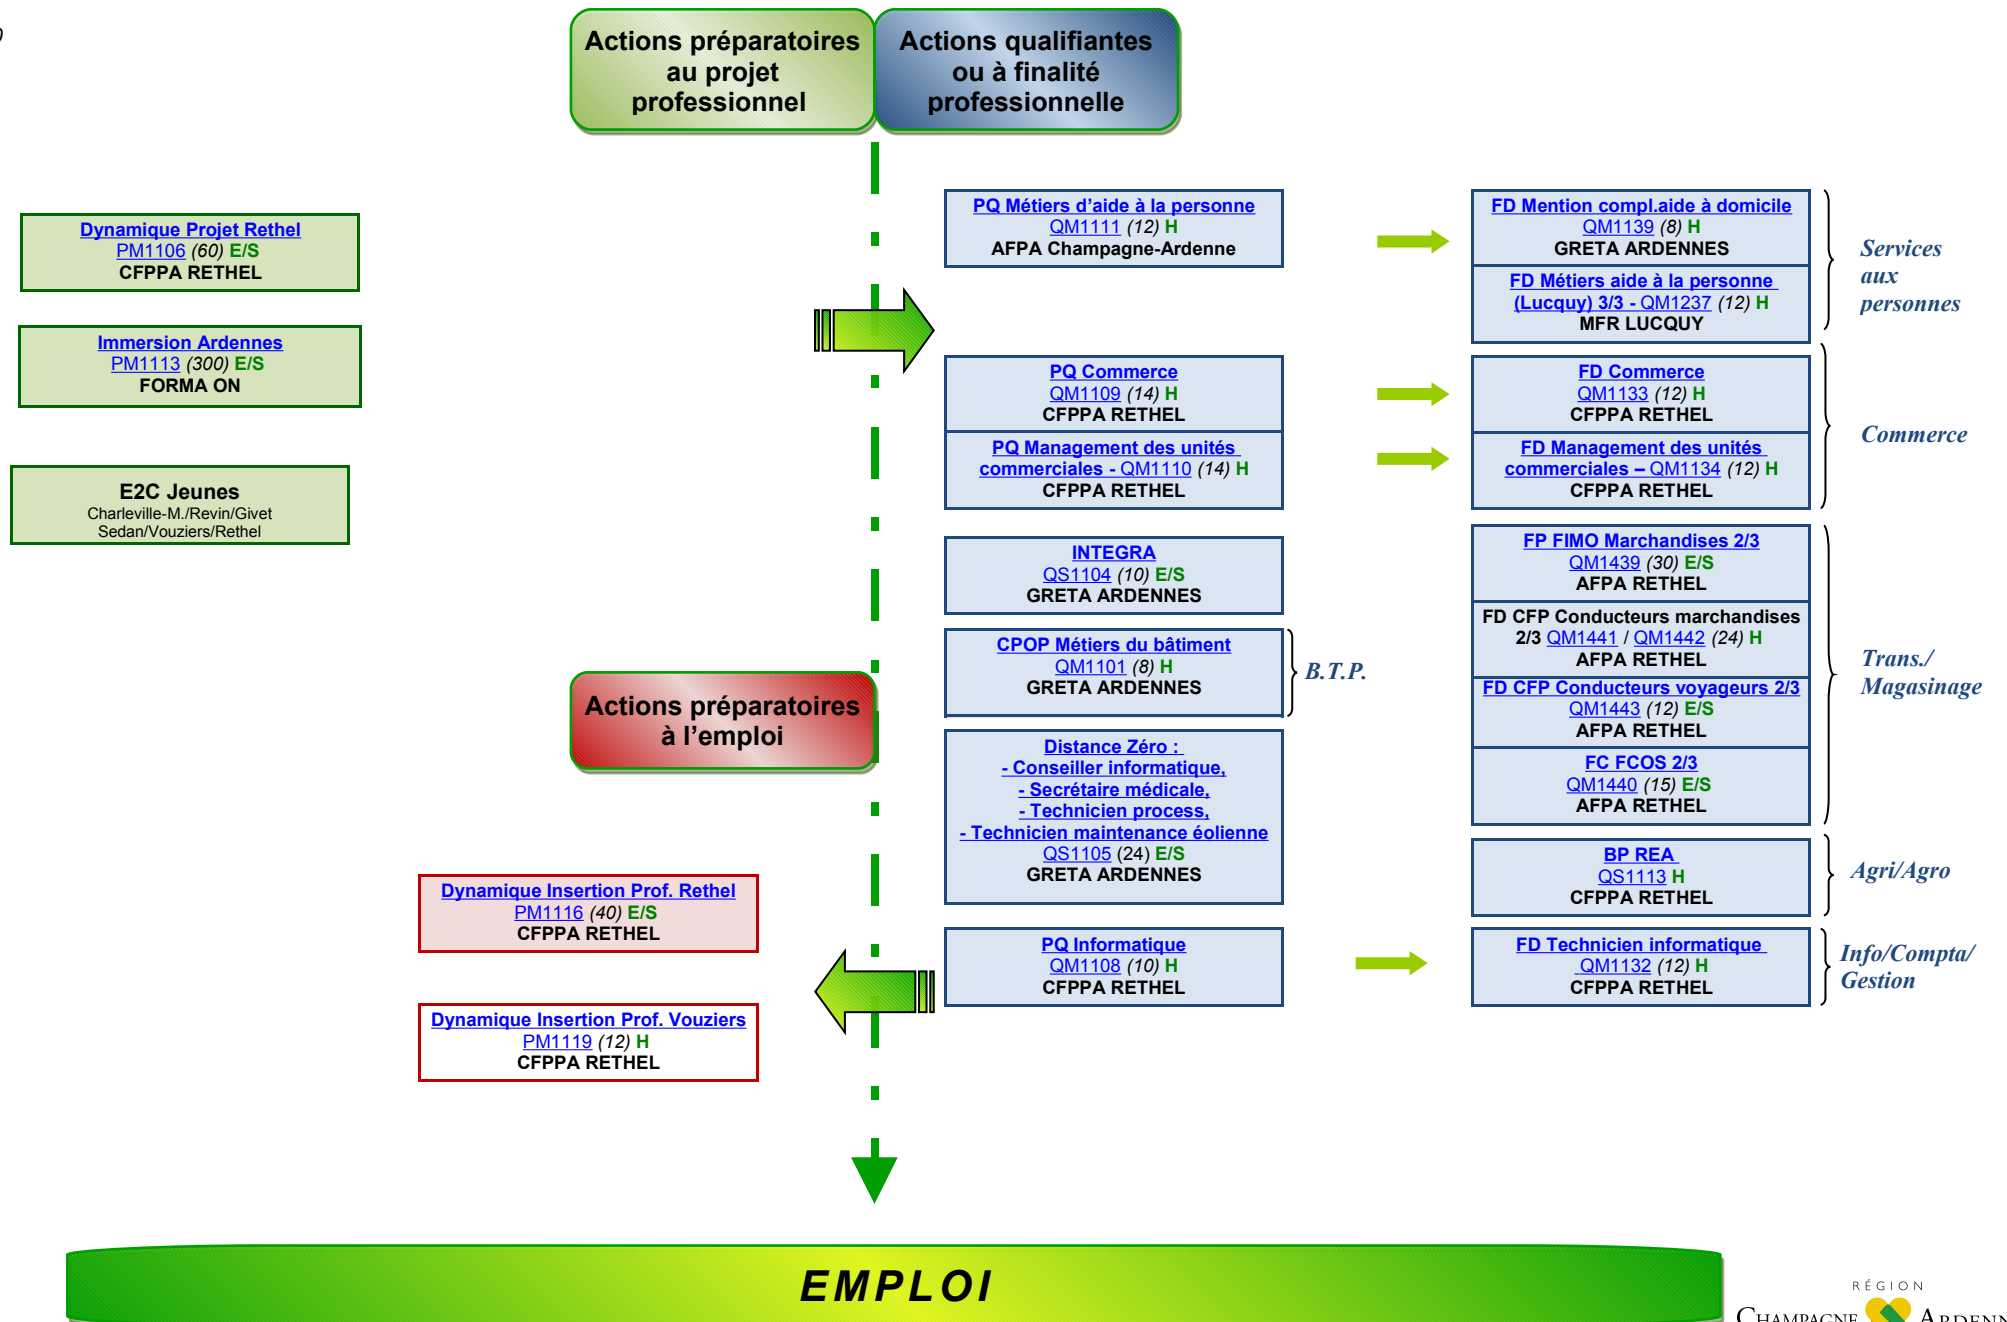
Actions préparatoires au projet professionnel

Actions qualifiantes ou à finalité professionnelle

Dynamique Projet Rethel
PM1106 (60) E/S
CFPPA RETHEL

Immersion Ardennes
PM1113 (300) E/S
FORMA ON

E2C Jeunes
Charleville-M./Revin/Givet
Sedan/Vouziers/Rethel

PQ Métiers d'aide à la personne
QM1111 (12) H
AFPA Champagne-Ardenne

FD Mention compl.aide à domicile
QM1139 (8) H
GRETA ARDENNES

FD Métiers aide à la personne (Lucquy) 3/3 - QM1237 (12) H
MFR LUCQUY

Services aux personnes

PQ Commerce
QM1109 (14) H
CFPPA RETHEL

FD Commerce
QM1133 (12) H
CFPPA RETHEL

PQ Management des unités commerciales - QM1110 (14) H
CFPPA RETHEL

FD Management des unités commerciales – QM1134 (12) H
CFPPA RETHEL

Commerce

INTEGRA
QS1104 (10) E/S
GRETA ARDENNES

FP FIMO Marchandises 2/3
QM1439 (30) E/S
AFPA RETHEL

FD CFP Conducteurs marchandises 2/3 QM1441 / QM1442 (24) H
AFPA RETHEL

CPOP Métiers du bâtiment
QM1101 (8) H
GRETA ARDENNES

B.T.P.

FD CFP Conducteurs voyageurs 2/3
QM1443 (12) E/S
AFPA RETHEL

Trans./ Magasinage

Actions préparatoires à l'emploi

Distance Zéro :
- Conseiller informatique,
- Secrétaire médicale,
- Technicien process,
- Technicien maintenance éolienne
QS1105 (24) E/S
GRETA ARDENNES

FC FCOS 2/3
QM1440 (15) E/S
AFPA RETHEL

BP REA
QS1113 H
CFPPA RETHEL

Agri/Agro

Dynamique Insertion Prof. Rethel
PM1116 (40) E/S
CFPPA RETHEL

PQ Informatique
QM1108 (10) H
CFPPA RETHEL

FD Technicien informatique
QM1132 (12) H
CFPPA RETHEL

Info/Compta/ Gestion

Dynamique Insertion Prof. Vouziers
PM1119 (12) H
CFPPA RETHEL

EMPLOI

RÉGION
CHAMPAGNE ARDENN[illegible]